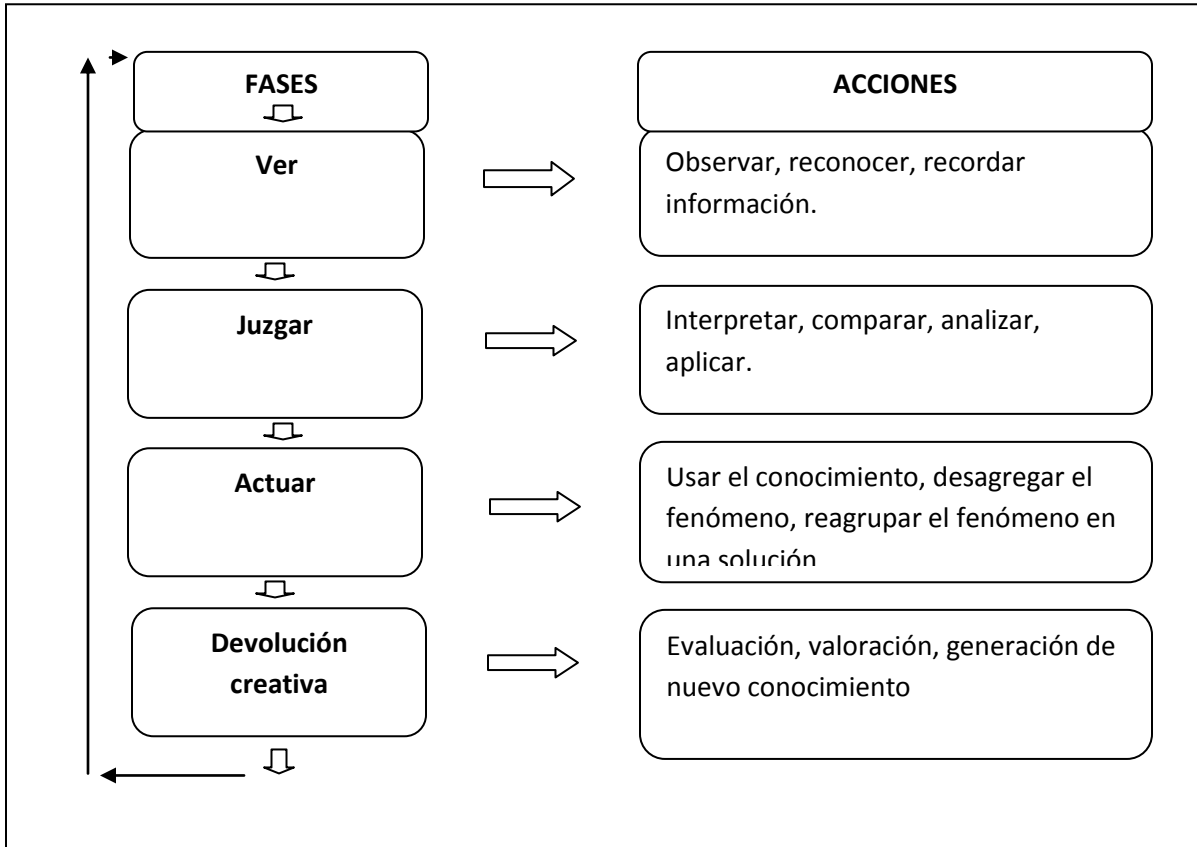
FASES

ACCIONES

Ver

Observar, reconocer, recordar información.

Juzgar

Interpretar, comparar, analizar, aplicar.

Actuar

Usar el conocimiento, desagregar el fenómeno, reagrupar el fenómeno en una solución

Devolución creativa

Evaluación, valoración, generación de nuevo conocimiento